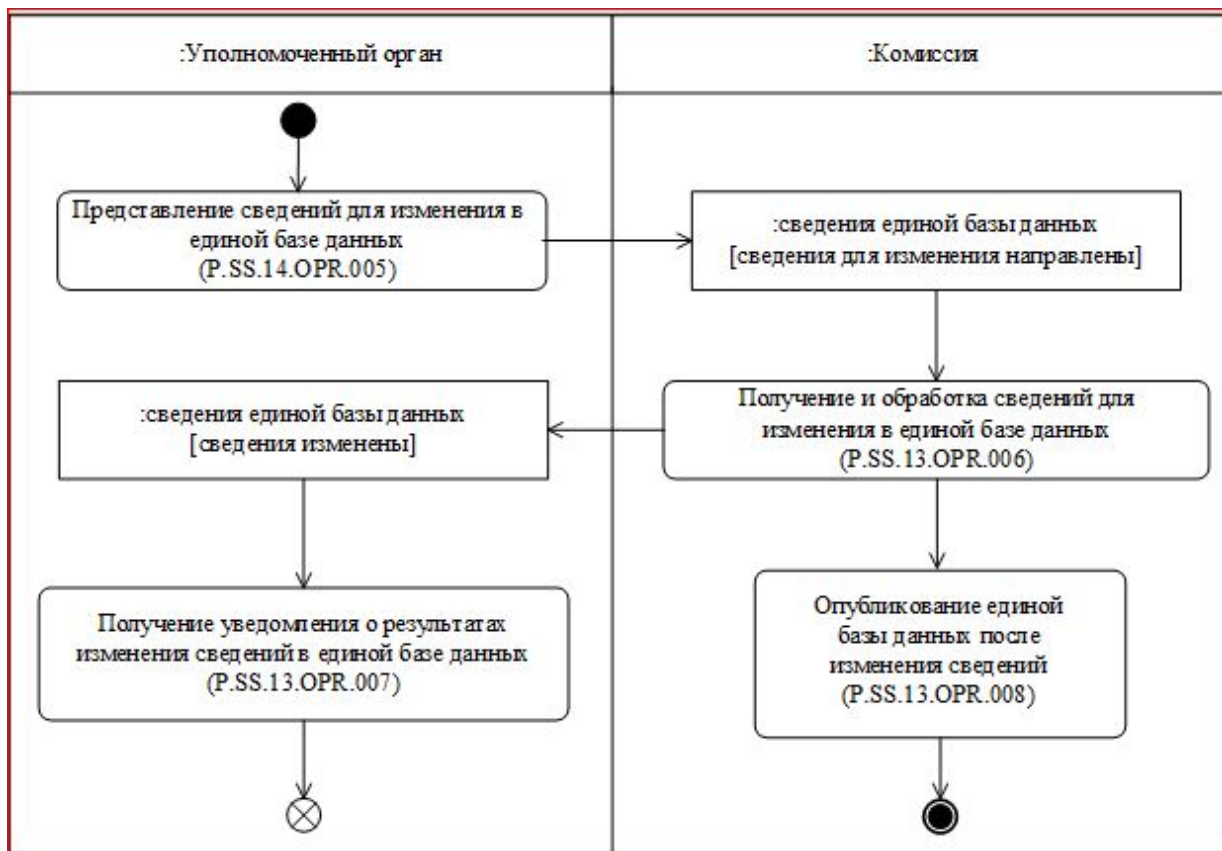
:Уполномоченный орган

:Комиссия

Представление сведений для изменения в единой базе данных (P.SS.14.OPR.005)

:сведения единой базы данных [сведения для изменения направлены]

Получение и обработка сведений для изменения в единой базе данных (P.SS.13.OPR.006)

:сведения единой базы данных [сведения изменены]

Получение уведомления о результатах изменения сведений в единой базе данных (P.SS.14.OPR.007)

Опубликование единой базы данных после изменения сведений (P.SS.13.OPR.008)